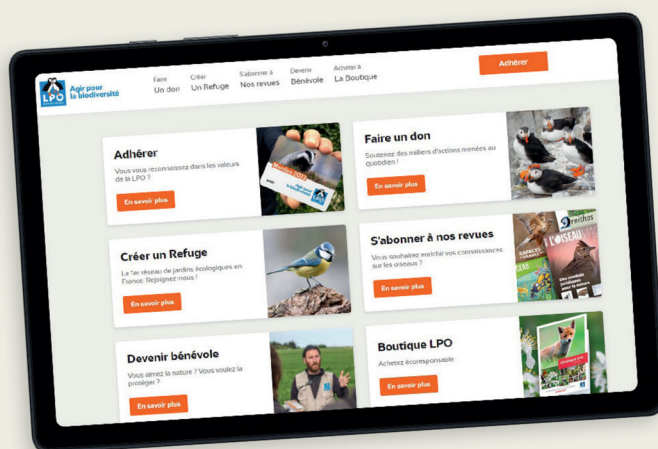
LPO Agir pour la biodiversité

Faire Un don

Créer Un Refuge

S'abonner à Nos revues

Devenir Bénévole

Acheter à La Boutique

Adhérer

Adhérer

Vous vous reconnaissez dans les valeurs de la LPO ?

En savoir plus

Faire un don

Soutenez des milliers d'actions menées au quotidien !

En savoir plus

Créer un Refuge

Le 1er réseau de jardins écologiques en France. Rejoignez-nous !

En savoir plus

S'abonner à nos revues

Vous souhaitez enrichir vos connaissances sur les oiseaux ?

En savoir plus

L'OISEAU

Ornithos

Devenir bénévole

Vous aimez la nature ? Vous voulez la protéger ?

En savoir plus

Boutique LPO

Achetez écoresponsable

En savoir plus